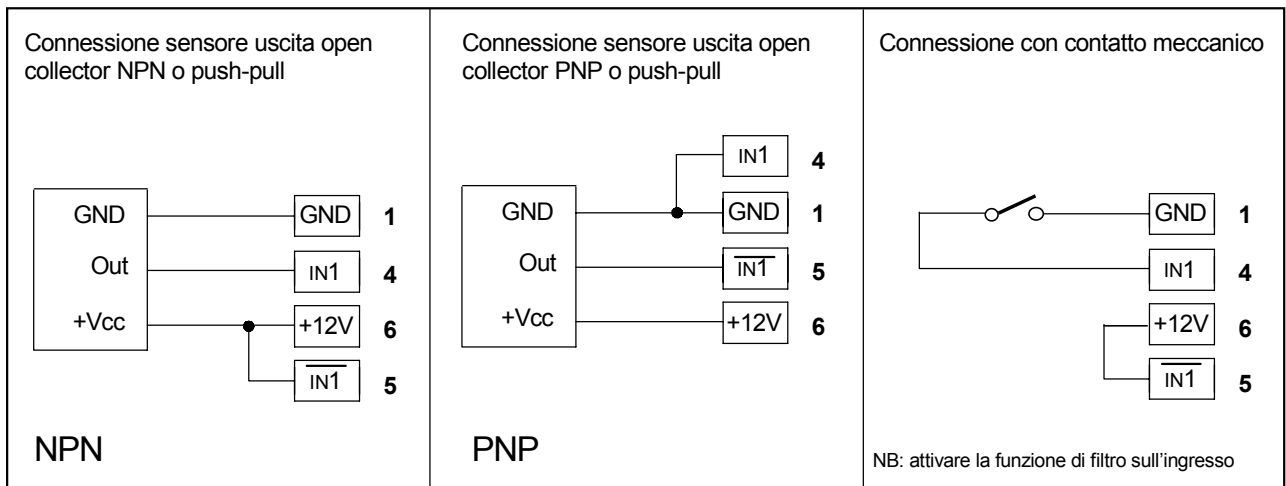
| Connessione sensore uscita open collector NPN o push-pull | Connessione sensore uscita open collector PNP o push-pull | Connessione con contatto meccanico |
|---|---|---|
| GND — GND 1<br>Out — IN1 4<br>+Vcc — +12V 6<br>$\overline{IN1}$ 5<br><br>NPN | IN1 4<br>GND — GND 1<br>Out — $\overline{IN1}$ 5<br>+Vcc — +12V 6<br><br>PNP | GND 1<br>IN1 4<br>+12V 6<br>$\overline{IN1}$ 5<br><br>NB: attivare la funzione di filtro sull'ingresso |